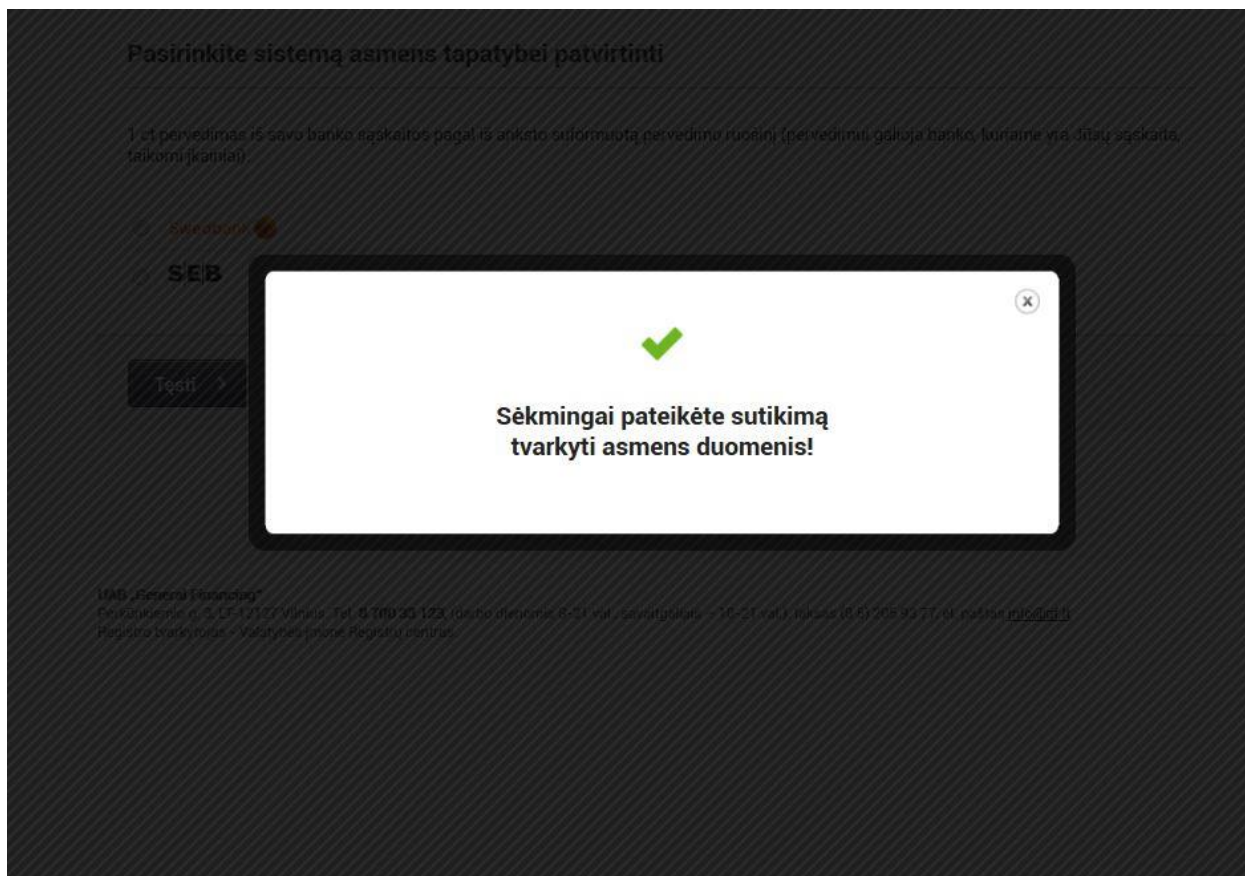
Pasirinkite sistemą asmens tapatybei patvirtinti

1 ct pervedimas iš savo banko sąskaitos pagal iš anksto suformuotą pervedimo ruošinį (pervedimui galioja banko, kuriame yra jūsų sąskaita, taikomi įkainiai).

Swedbank

SEB

Tęsti

×

Sėkmingai pateikėte sutikimą tvarkyti asmens duomenis!

UAB „General Financing"
Perkūnkiemio g. 5, LT-12127 Vilnius. Tel. 8 700 55 123, (darbo dienomis 8–21 val., savaitgaliais – 10–21 val.), faksas (8 5) 205 93 77, el. paštas info@gf.lt
Registro tvarkytojas – Valstybės įmonė Registrų centras.